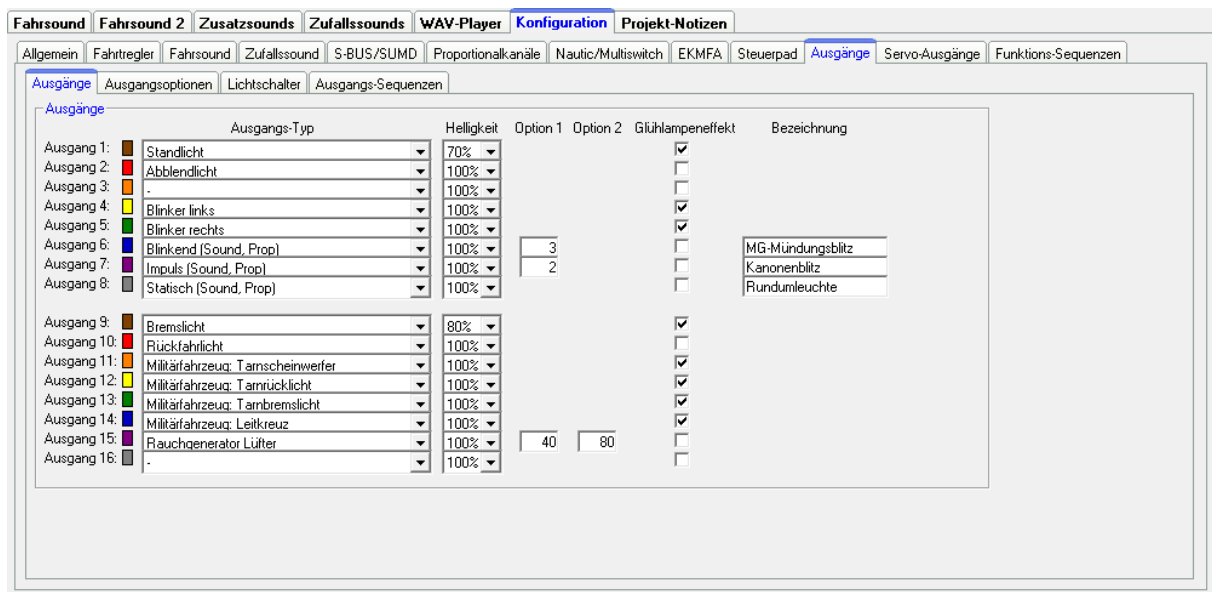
Fahrsound | Fahrsound 2 | Zusatzsounds | Zufallssounds | WAV-Player | Konfiguration | Projekt-Notizen

Allgemein | Fahrtregler | Fahrsound | Zufallssound | S-BUS/SUMD | Proportionalkanäle | Nautic/Multiswitch | EKMFA | Steuerpad | Ausgänge | Servo-Ausgänge | Funktions-Sequenzen

Ausgänge | Ausgangsoptionen | Lichtschalter | Ausgangs-Sequenzen

Ausgänge

| | Ausgangs-Typ | Helligkeit | Option 1 | Option 2 | Glühlampeneffekt | Bezeichnung |
|---|---|---|---|---|---|---|
| Ausgang 1: | Standlicht | 70% | | | ☑ | |
| Ausgang 2: | Abblendlicht | 100% | | | ☐ | |
| Ausgang 3: | - | 100% | | | ☐ | |
| Ausgang 4: | Blinker links | 100% | | | ☑ | |
| Ausgang 5: | Blinker rechts | 100% | | | ☑ | |
| Ausgang 6: | Blinkend (Sound, Prop) | 100% | 3 | | ☐ | MG-Mündungsblitz |
| Ausgang 7: | Impuls (Sound, Prop) | 100% | 2 | | ☐ | Kanonenblitz |
| Ausgang 8: | Statisch (Sound, Prop) | 100% | | | ☐ | Rundumleuchte |
| Ausgang 9: | Bremslicht | 80% | | | ☑ | |
| Ausgang 10: | Rückfahrlicht | 100% | | | ☐ | |
| Ausgang 11: | Militärfahrzeug: Tarnscheinwerfer | 100% | | | ☑ | |
| Ausgang 12: | Militärfahrzeug: Tarnrücklicht | 100% | | | ☑ | |
| Ausgang 13: | Militärfahrzeug: Tarnbremslicht | 100% | | | ☑ | |
| Ausgang 14: | Militärfahrzeug: Leitkreuz | 100% | | | ☑ | |
| Ausgang 15: | Rauchgenerator Lüfter | 100% | 40 | 80 | ☐ | |
| Ausgang 16: | - | 100% | | | ☐ | |